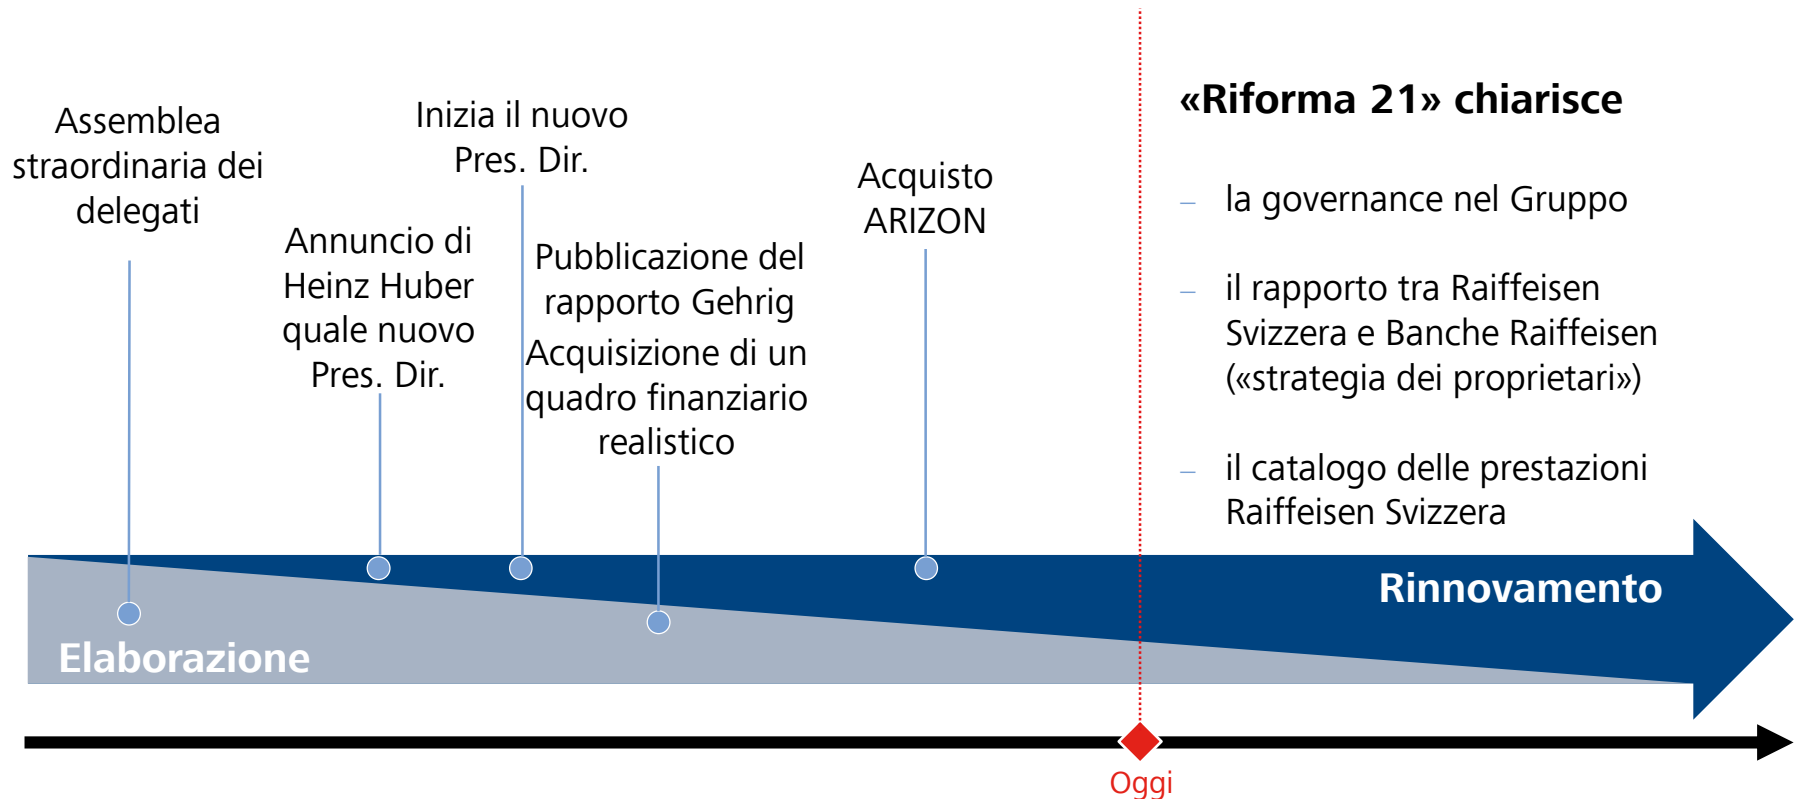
Assemblea straordinaria dei delegati

Annuncio di Heinz Huber quale nuovo Pres. Dir.

Inizia il nuovo Pres. Dir.

Pubblicazione del rapporto Gehrig
Acquisizione di un quadro finanziario realistico

Acquisto ARIZON

«Riforma 21» chiarisce

– la governance nel Gruppo

– il rapporto tra Raiffeisen Svizzera e Banche Raiffeisen («strategia dei proprietari»)

– il catalogo delle prestazioni Raiffeisen Svizzera

Rinnovamento

Elaborazione

Oggi